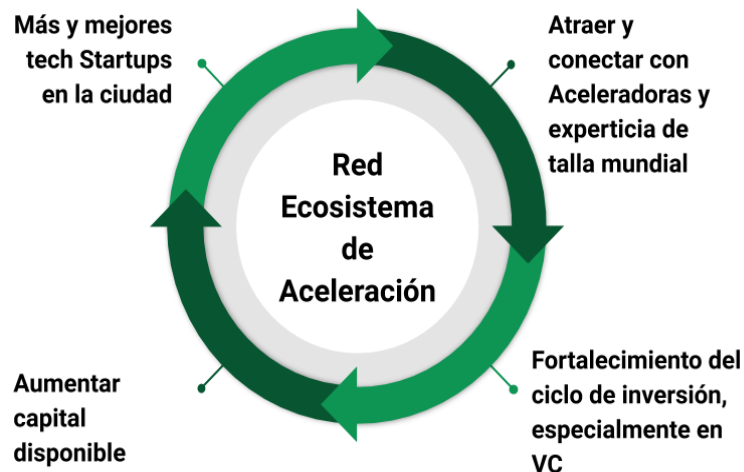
Más y mejores tech Startups en la ciudad

Atraer y conectar con Aceleradoras y experticia de talla mundial

Red Ecosistema de Aceleración

Aumentar capital disponible

Fortalecimiento del ciclo de inversión, especialmente en VC